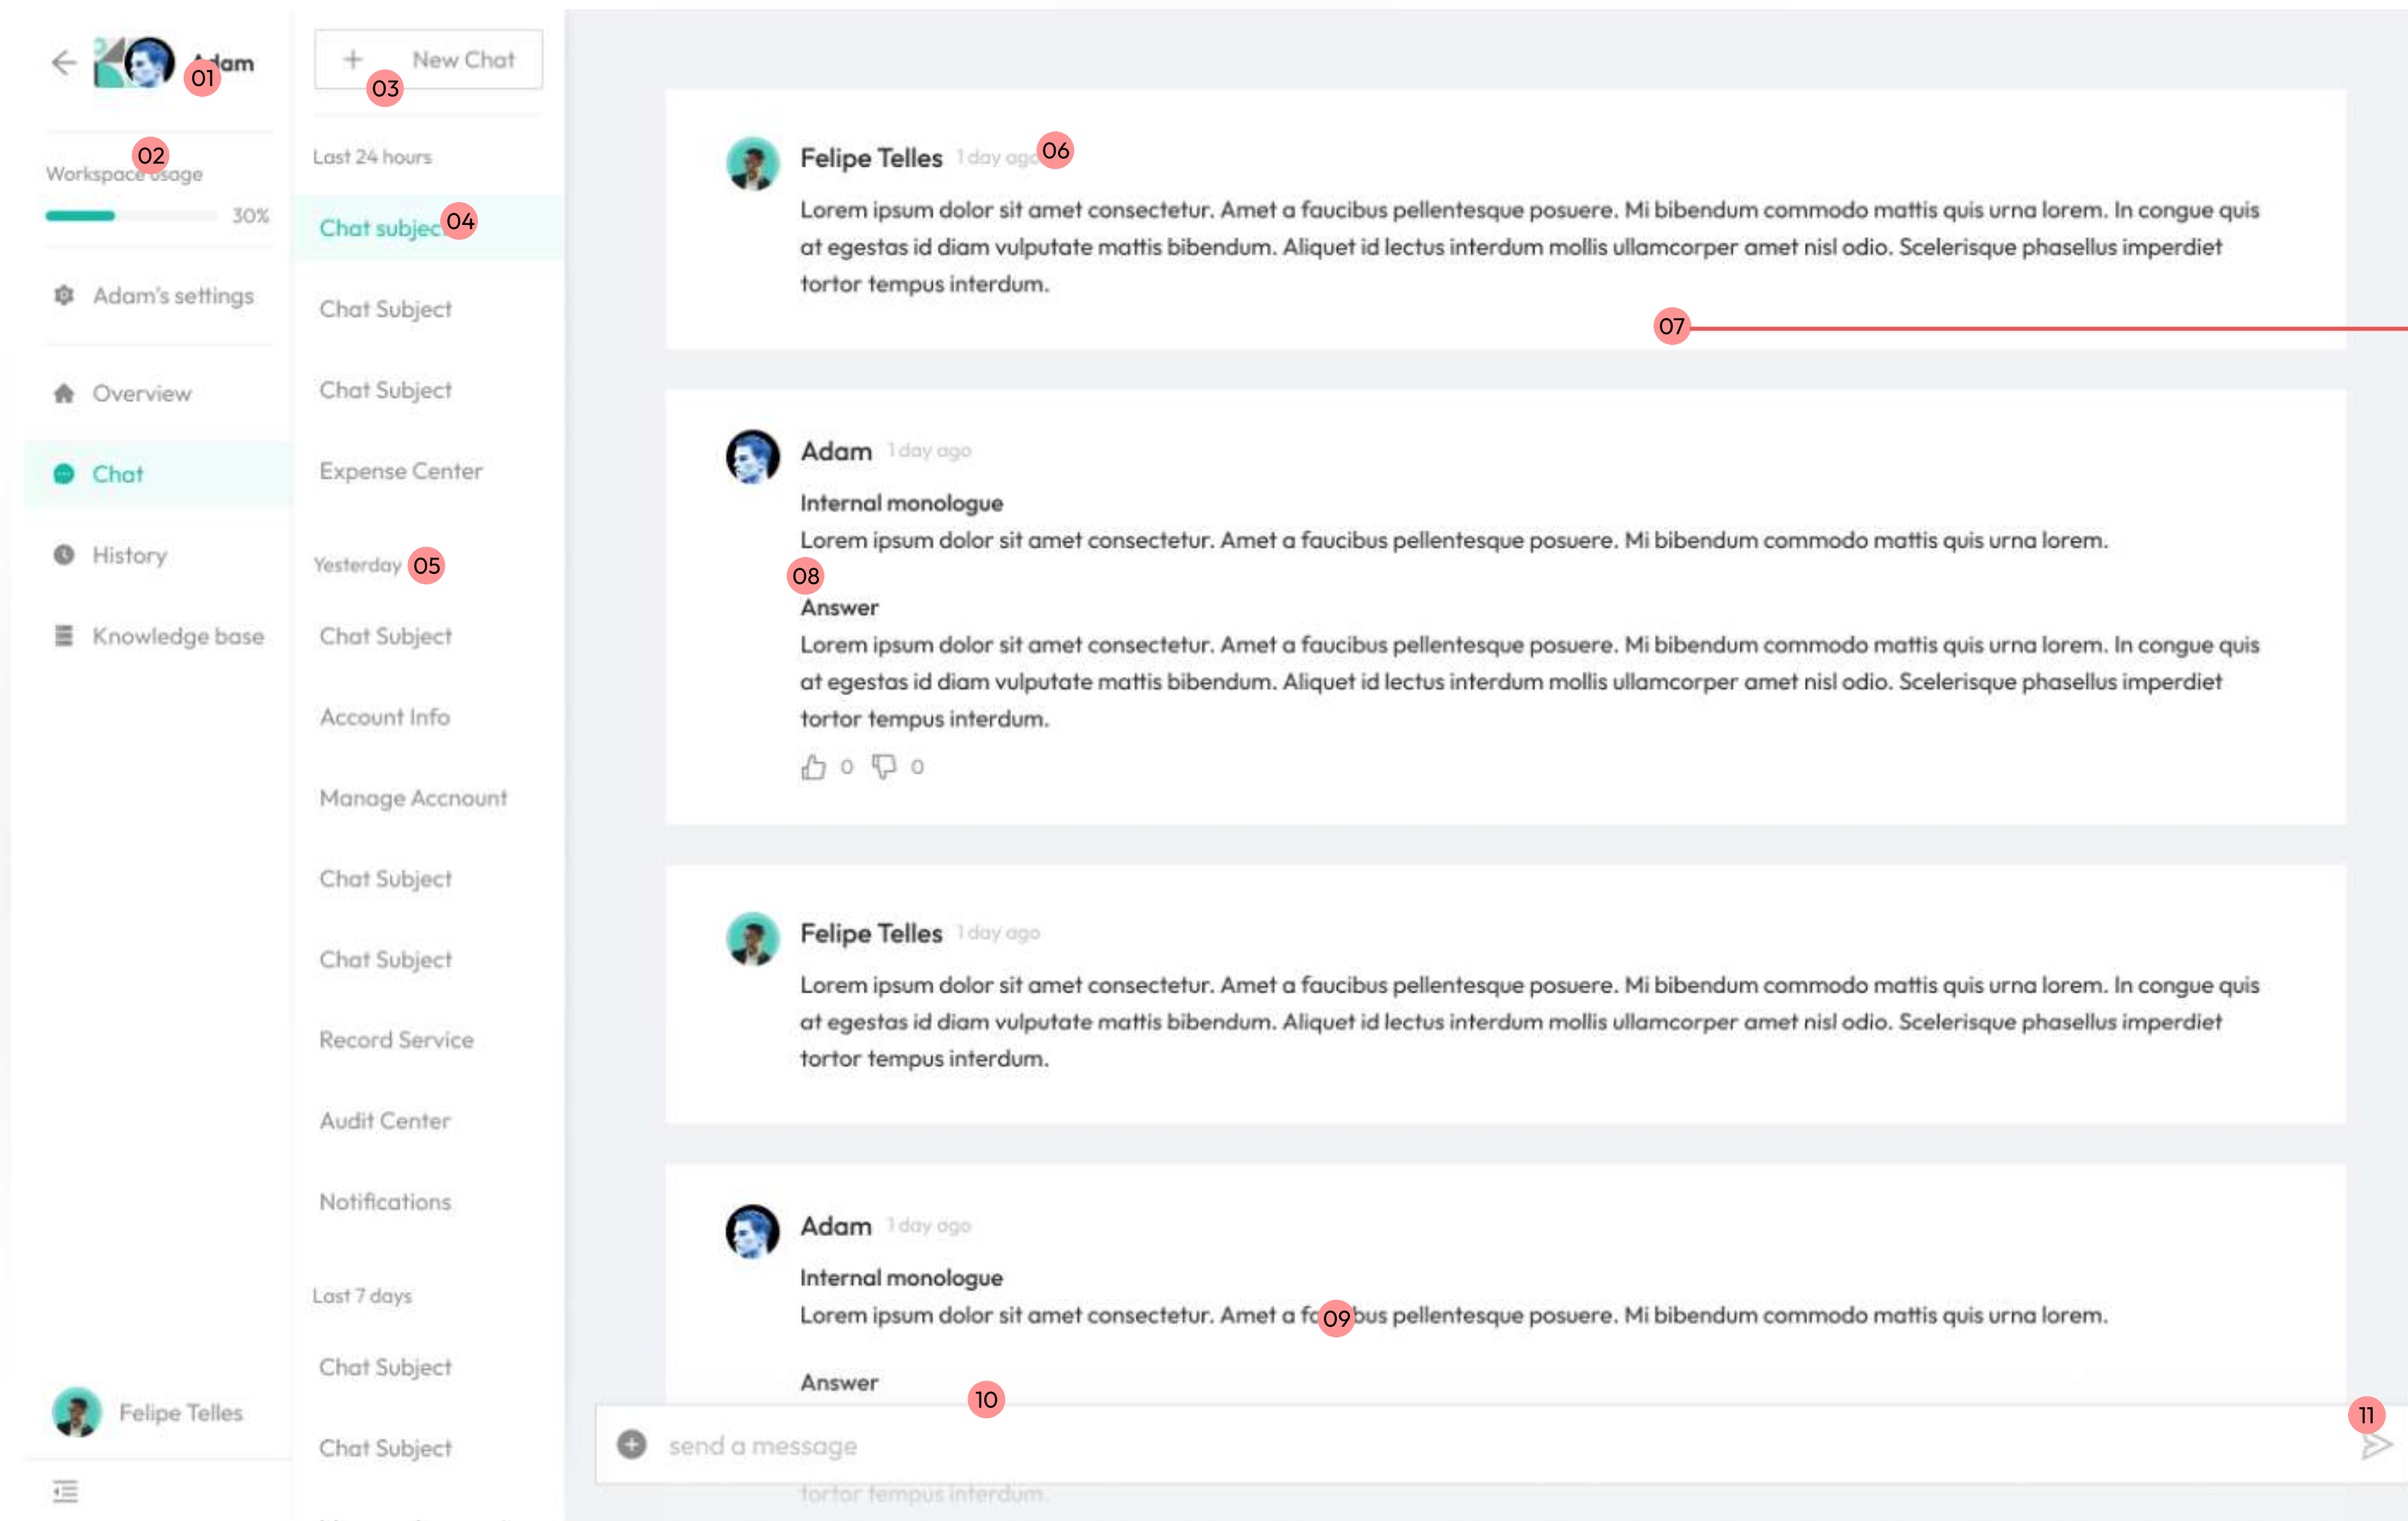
Adam 01

02
Workspace usage
30%

Adam's settings

Overview

Chat

History

Knowledge base

Felipe Telles

+ New Chat 03

Last 24 hours

Chat subject 04

Chat Subject

Chat Subject

Expense Center

Yesterday 05

Chat Subject

Account Info

Manage Accnount

Chat Subject

Chat Subject

Record Service

Audit Center

Notifications

Last 7 days

Chat Subject

Chat Subject

Felipe Telles 1 day ago 06

Lorem ipsum dolor sit amet consectetur. Amet a faucibus pellentesque posuere. Mi bibendum commodo mattis quis urna lorem. In congue quis at egestas id diam vulputate mattis bibendum. Aliquet id lectus interdum mollis ullamcorper amet nisl odio. Scelerisque phasellus imperdiet tortor tempus interdum.

07

Adam 1 day ago

Internal monologue

Lorem ipsum dolor sit amet consectetur. Amet a faucibus pellentesque posuere. Mi bibendum commodo mattis quis urna lorem.

08

Answer

Lorem ipsum dolor sit amet consectetur. Amet a faucibus pellentesque posuere. Mi bibendum commodo mattis quis urna lorem. In congue quis at egestas id diam vulputate mattis bibendum. Aliquet id lectus interdum mollis ullamcorper amet nisl odio. Scelerisque phasellus imperdiet tortor tempus interdum.

0 0

Felipe Telles 1 day ago

Lorem ipsum dolor sit amet consectetur. Amet a faucibus pellentesque posuere. Mi bibendum commodo mattis quis urna lorem. In congue quis at egestas id diam vulputate mattis bibendum. Aliquet id lectus interdum mollis ullamcorper amet nisl odio. Scelerisque phasellus imperdiet tortor tempus interdum.

Adam 1 day ago

Internal monologue

Lorem ipsum dolor sit amet consectetur. Amet a fa 09 bus pellentesque posuere. Mi bibendum commodo mattis quis urna lorem.

Answer 10

11

send a message

tortor tempus interdum.